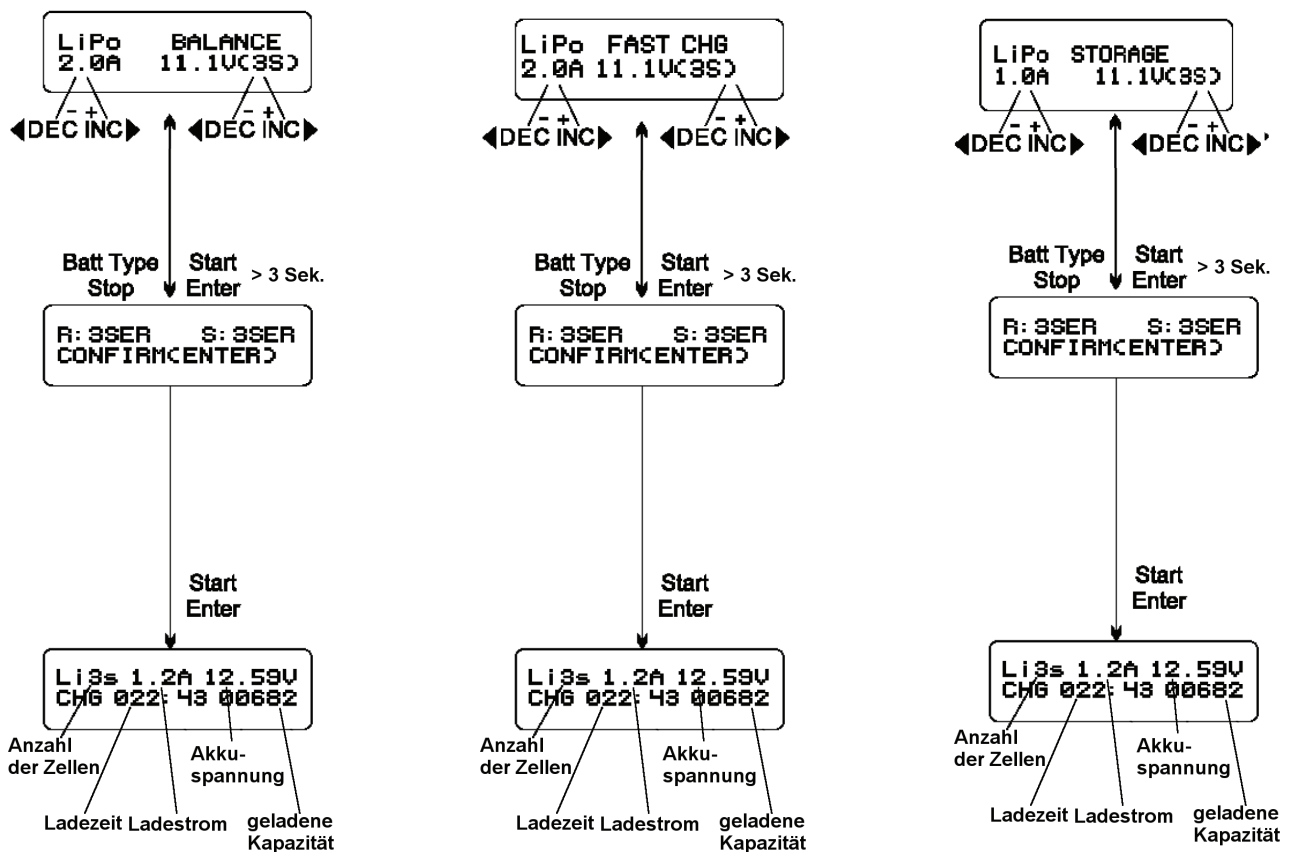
LiPo BALANCE
2.0A 11.1V(3S)

- +
DEC INC

- +
DEC INC

Batt Type Stop

Start Enter

> 3 Sek.

R: 3SER S: 3SER
CONFIRM(ENTER)

Start Enter

Li3s 1.2A 12.59V
CHG 022:43 00682

Anzahl der Zellen

Akkuspannung

Ladezeit Ladestrom

geladene Kapazität

LiPo FAST CHG
2.0A 11.1V(3S)

- +
DEC INC

- +
DEC INC

Batt Type Stop

Start Enter

> 3 Sek.

R: 3SER S: 3SER
CONFIRM(ENTER)

Start Enter

Li3s 1.2A 12.59V
CHG 022:43 00682

Anzahl der Zellen

Akkuspannung

Ladezeit Ladestrom

geladene Kapazität

LiPo STORAGE
1.0A 11.1V(3S)

- +
DEC INC

- +
DEC INC

Batt Type Stop

Start Enter

> 3 Sek.

R: 3SER S: 3SER
CONFIRM(ENTER)

Start Enter

Li3s 1.2A 12.59V
CHG 022:43 00682

Anzahl der Zellen

Akkuspannung

Ladezeit Ladestrom

geladene Kapazität